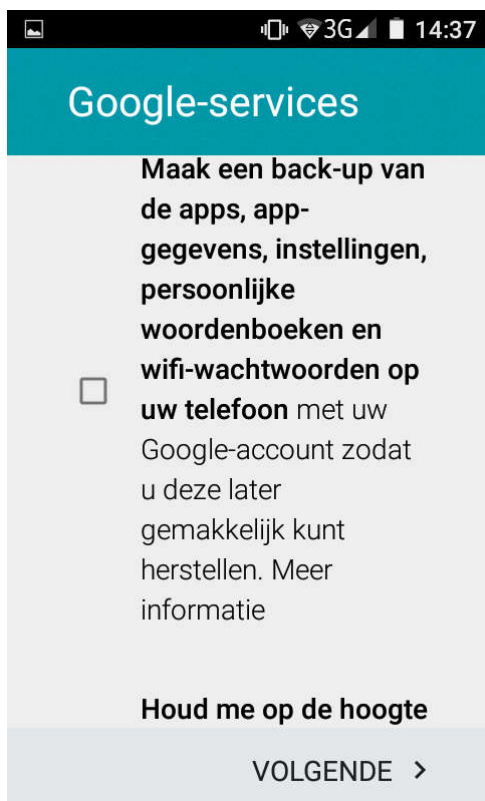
3G 14:37

Google-services

**Maak een back-up van de apps, app-gegevens, instellingen, persoonlijke woordenboeken en wifi-wachtwoorden op uw telefoon** met uw Google-account zodat u deze later gemakkelijk kunt herstellen. Meer informatie

**Houd me op de hoogte**

VOLGENDE >